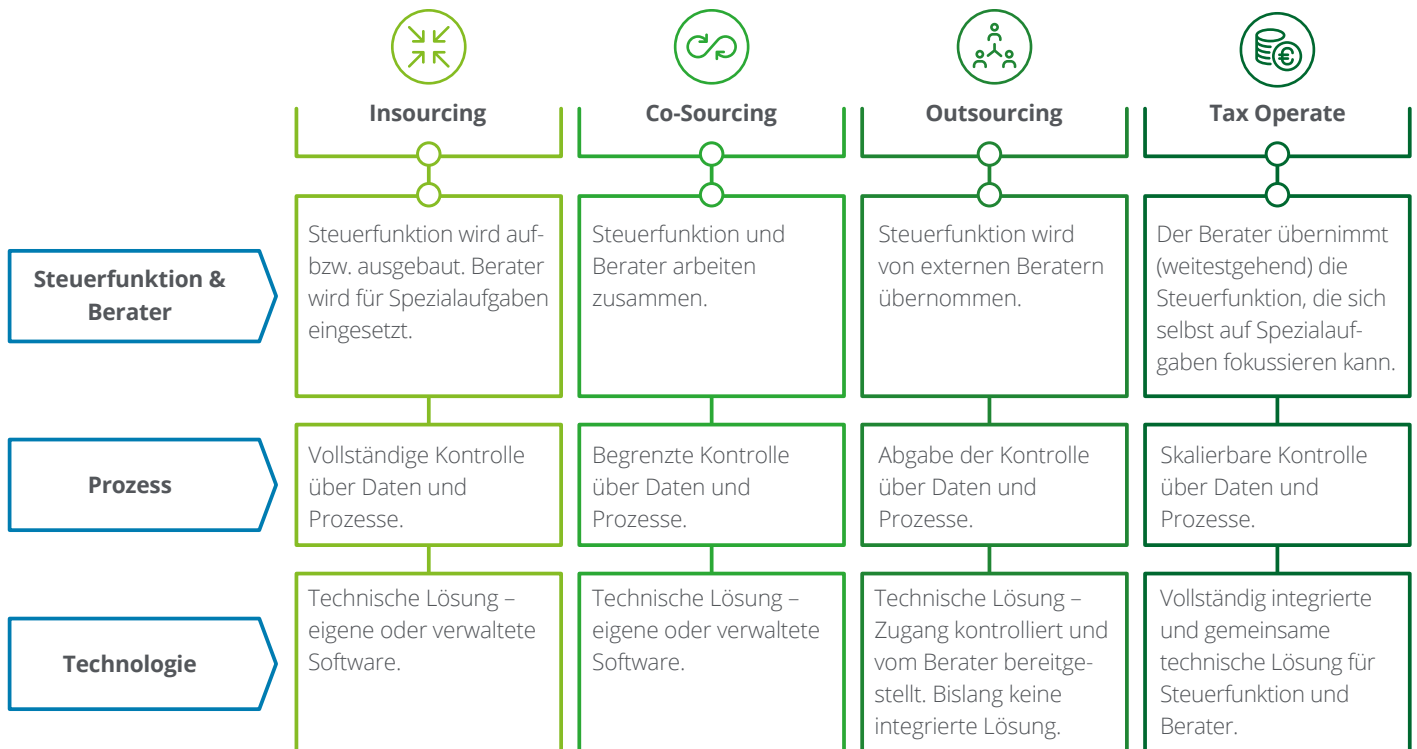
| | Insourcing | Co-Sourcing | Outsourcing | Tax Operate |
|---|---|---|---|---|
| Steuerfunktion & Berater | Steuerfunktion wird auf- bzw. ausgebaut. Berater wird für Spezialaufgaben eingesetzt. | Steuerfunktion und Berater arbeiten zusammen. | Steuerfunktion wird von externen Beratern übernommen. | Der Berater übernimmt (weitestgehend) die Steuerfunktion, die sich selbst auf Spezialaufgaben fokussieren kann. |
| Prozess | Vollständige Kontrolle über Daten und Prozesse. | Begrenzte Kontrolle über Daten und Prozesse. | Abgabe der Kontrolle über Daten und Prozesse. | Skalierbare Kontrolle über Daten und Prozesse. |
| Technologie | Technische Lösung – eigene oder verwaltete Software. | Technische Lösung – eigene oder verwaltete Software. | Technische Lösung – Zugang kontrolliert und vom Berater bereitgestellt. Bislang keine integrierte Lösung. | Vollständig integrierte und gemeinsame technische Lösung für Steuerfunktion und Berater. |